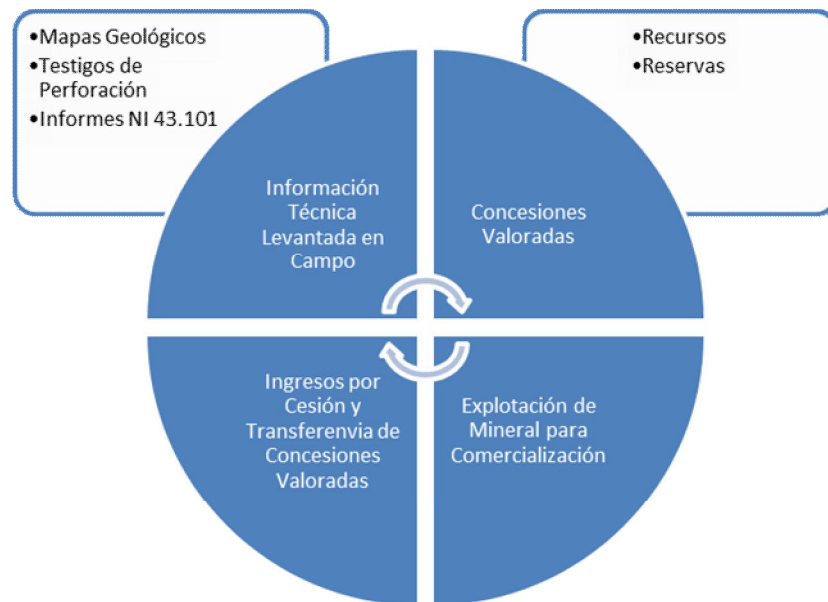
•Mapas Geológicos
•Testigos de Perforación
•Informes NI 43.101

•Recursos
•Reservas

Información Técnica Levantada en Campo

Concesiones Valoradas

Ingresos por Cesión y Transferenvia de Concesiones Valoradas

Explotación de Mineral para Comercialización